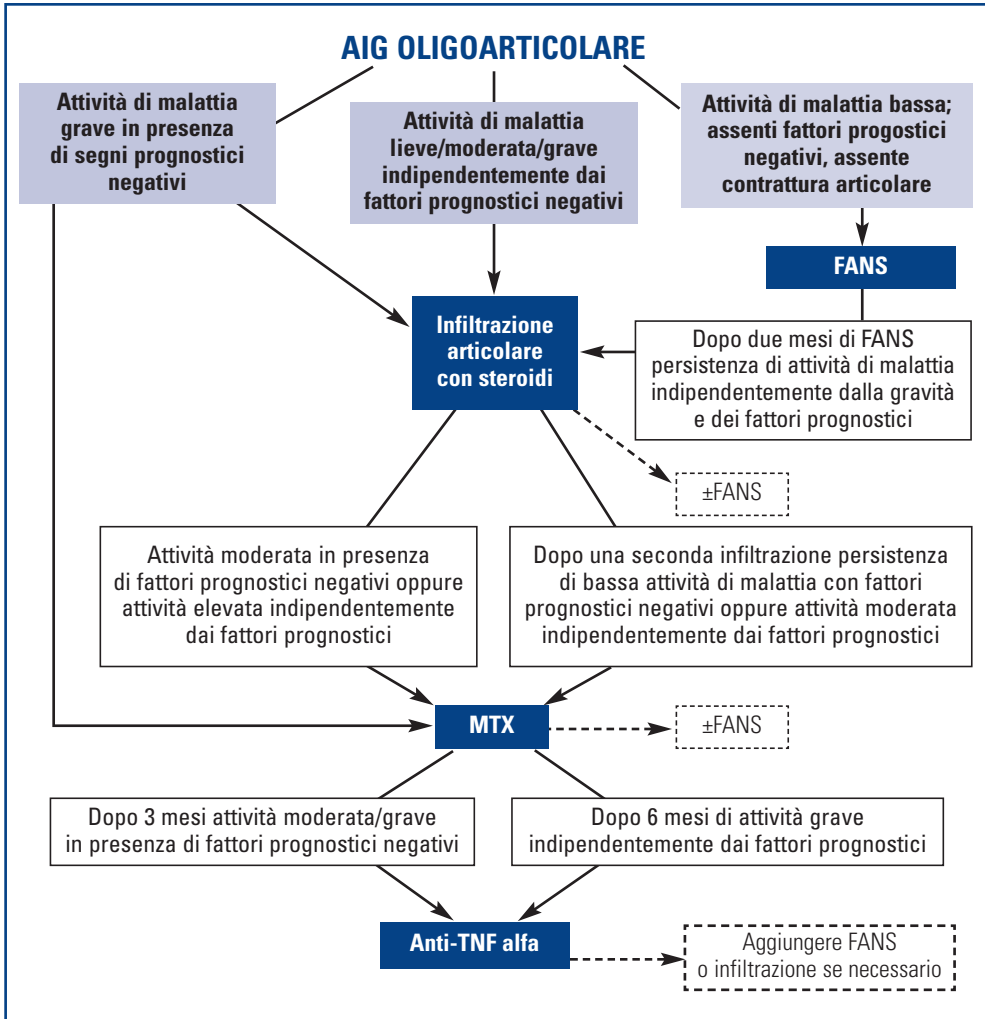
AIG OLIGOARTICOLARE

Attività di malattia grave in presenza di segni prognostici negativi

Attività di malattia lieve/moderata/grave indipendentemente dai fattori prognostici negativi

Attività di malattia bassa; assenti fattori progostici negativi, assente contrattura articolare

FANS

Infiltrazione articolare con steroidi

Dopo due mesi di FANS persistenza di attività di malattia indipendentemente dalla gravità e dei fattori prognostici

±FANS

Attività moderata in presenza di fattori prognostici negativi oppure attività elevata indipendentemente dai fattori prognostici

Dopo una seconda infiltrazione persistenza di bassa attività di malattia con fattori prognostici negativi oppure attività moderata indipendentemente dai fattori prognostici

MTX

±FANS

Dopo 3 mesi attività moderata/grave in presenza di fattori prognostici negativi

Dopo 6 mesi di attività grave indipendentemente dai fattori prognostici

Anti-TNF alfa

Aggiungere FANS o infiltrazione se necessario